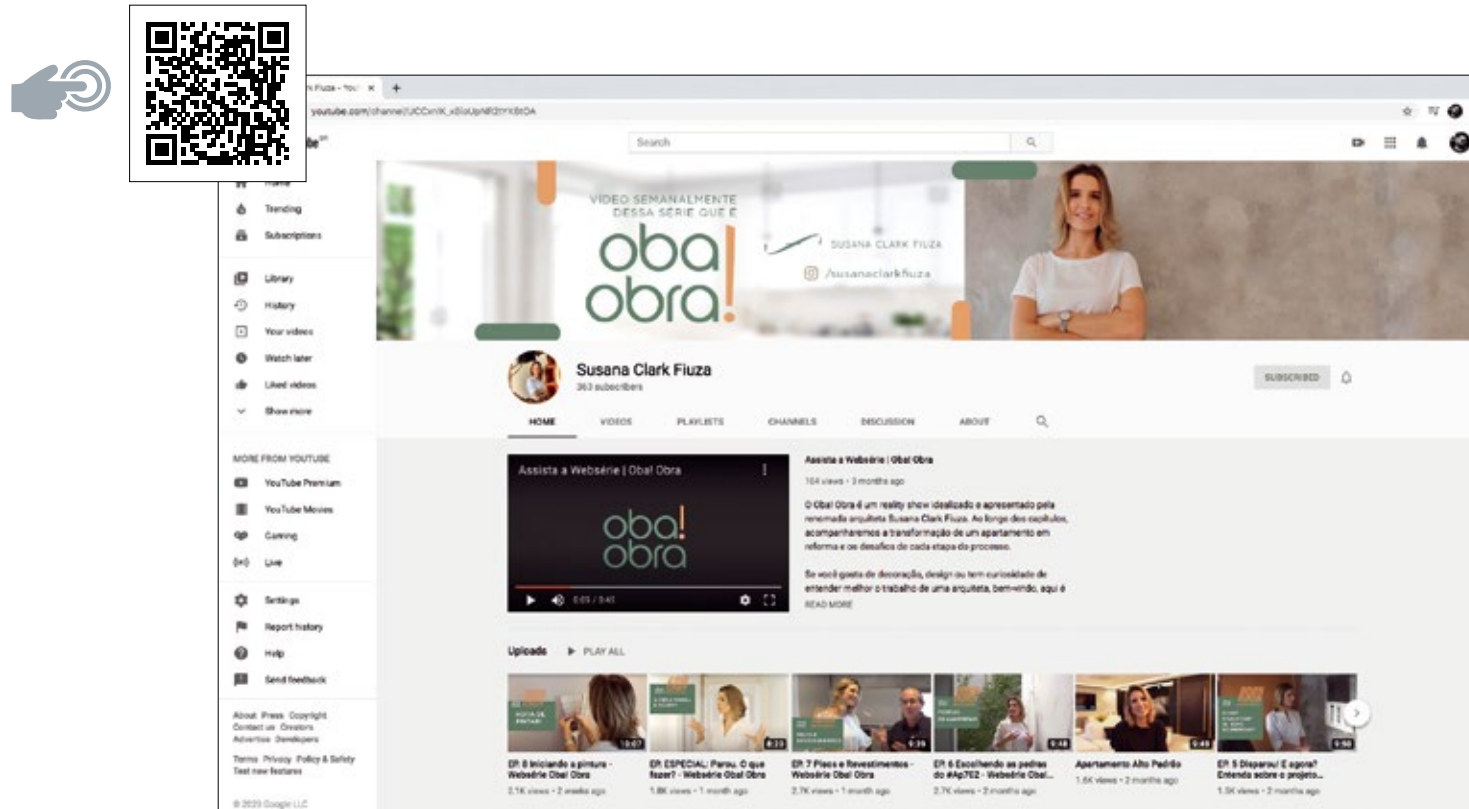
k Fiuza - YouT ×

youtube.com/channel/UCCxnIK_xSIoUpN8Z1YX8tOA

Search

Home
Trending
Subscriptions

Library
History
Your videos
Watch later
Liked videos
Show more

MORE FROM YOUTUBE
YouTube Premium
YouTube Movies
Gaming
Live

Settings
Report history
Help
Send feedback

About Press Copyright
Contact us Creators
Advertise Developers

Terms Privacy Policy & Safety
Test new features

© 2020 Google LLC

VIDEO SEMANALMENTE DESSA SÉRIE QUE É
oba obra!
SUSANA CLARK FIUZA
/susanaclarkfiuza

Susana Clark Fiuza
363 subscribers

SUBSCRIBED

HOME VIDEOS PLAYLISTS CHANNELS DISCUSSION ABOUT

Assista a Websérie | Oba! Obra
oba! obra
0:05 / 3:45

Assista a Websérie | Oba! Obra
164 views • 3 months ago

O Oba! Obra é um reality show idealizado e apresentado pela renomada arquiteta Susana Clark Fiuza. Ao longo dos capítulos, acompanharemos a transformação de um apartamento em reforma e os desafios de cada etapa do processo.

Se você gosta de decoração, design ou tem curiosidade de entender melhor o trabalho de uma arquiteta, bem-vindo, aqui é
READ MORE

Uploads PLAY ALL

EP. 8 Iniciando a pintura - Websérie Oba! Obra
2.1K views • 2 weeks ago
10:07

EP. ESPECIAL: Parou. O que fazer? - Websérie Oba! Obra
1.8K views • 1 month ago
8:23

EP. 7 Pisos e Revestimentos - Websérie Oba! Obra
2.7K views • 1 month ago
6:39

EP. 6 Escolhendo as pedras do #Ap7E2 - Websérie Oba!...
2.7K views • 2 months ago
5:48

Apartamento Alto Padrão
1.6K views • 2 months ago
5:48

EP. 5 Disparou! E agora? Entenda sobre o projeto...
1.5K views • 2 months ago
5:50